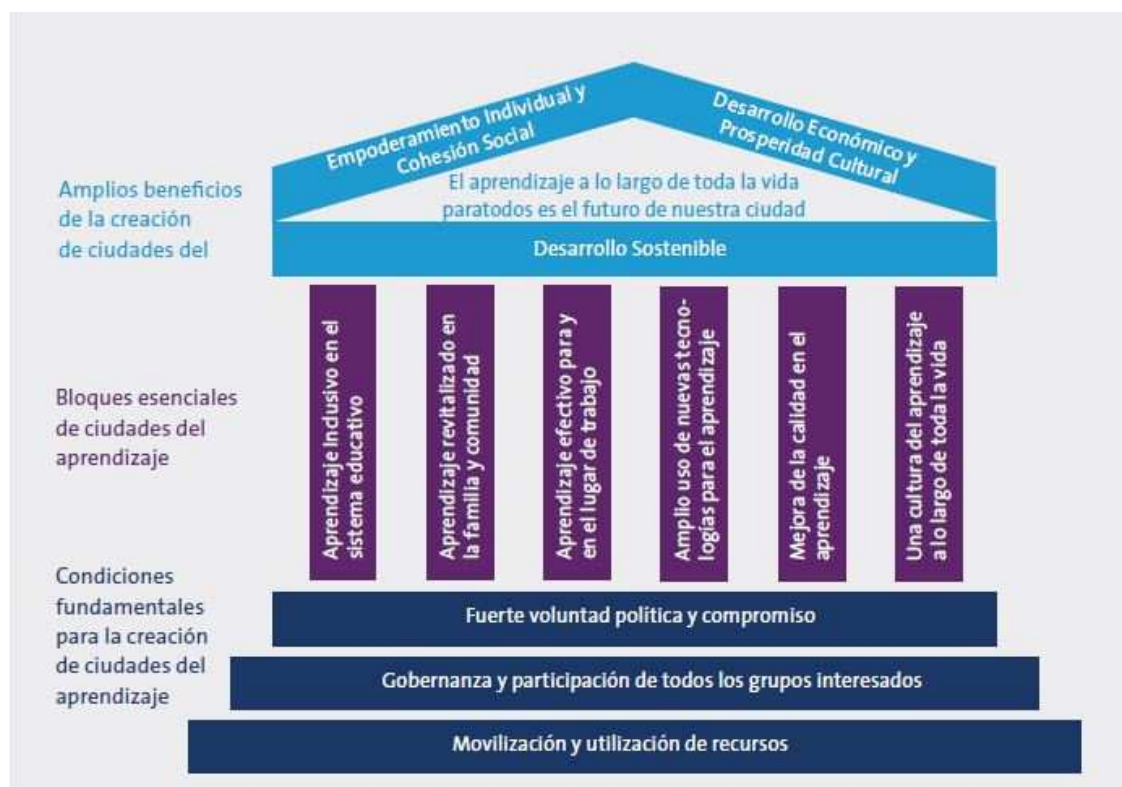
Empoderamiento Individual y Cohesión Social

Desarrollo Económico y Prosperidad Cultural

Amplios beneficios de la creación de ciudades del

El aprendizaje a lo largo de toda la vida paratodos es el futuro de nuestra ciudad

Desarrollo Sostenible

Bloques esenciales de ciudades del aprendizaje

Aprendizaje Inclusivo en el sistema educativo

Aprendizaje revitalizado en la familia y comunidad

Aprendizaje efectivo para y en el lugar de trabajo

Amplio uso de nuevas tecnologías para el aprendizaje

Mejora de la calidad en el aprendizaje

Una cultura del aprendizaje a lo largo de toda la vida

Condiciones fundamentales para la creación de ciudades del aprendizaje

Fuerte voluntad política y compromiso

Gobernanza y participación de todos los grupos interesados

Movilización y utilización de recursos